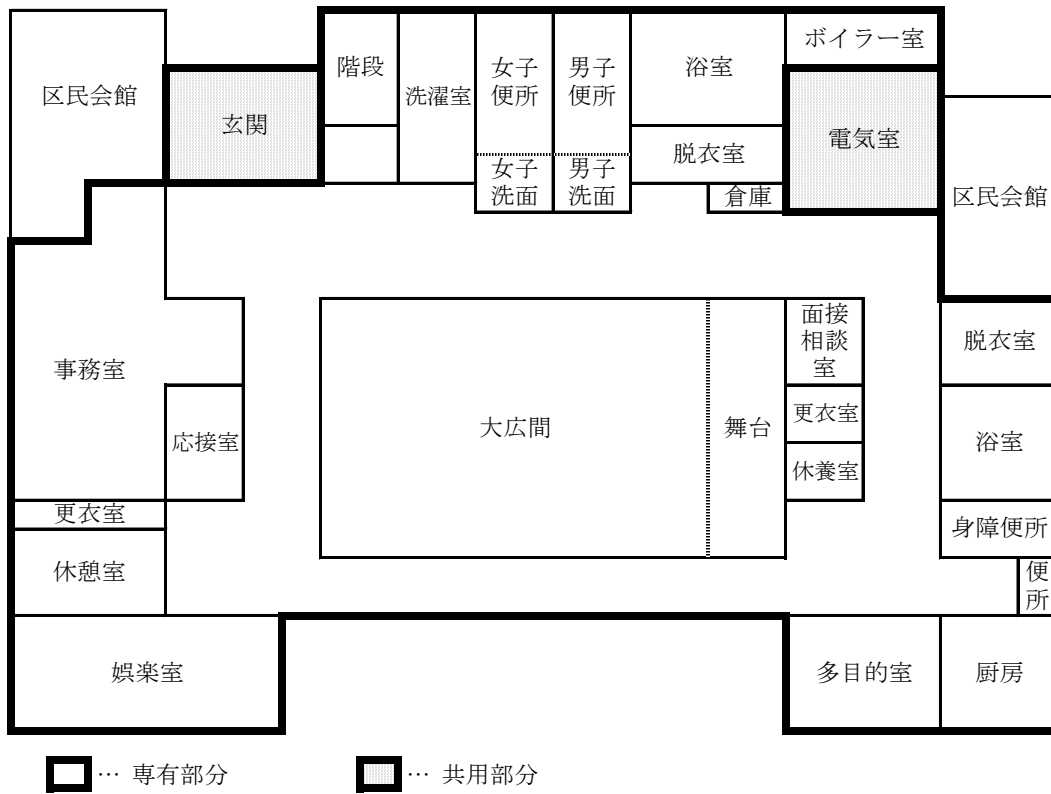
区民会館
玄関
階段
洗濯室
女子便所
男子便所
浴室
ボイラー室
女子洗面
男子洗面
脱衣室
倉庫
電気室
区民会館
事務室
応接室
大広間
舞台
面接相談室
更衣室
休養室
脱衣室
浴室
身障便所
便所
更衣室
休憩室
娯楽室
多目的室
厨房

… 専有部分
… 共用部分